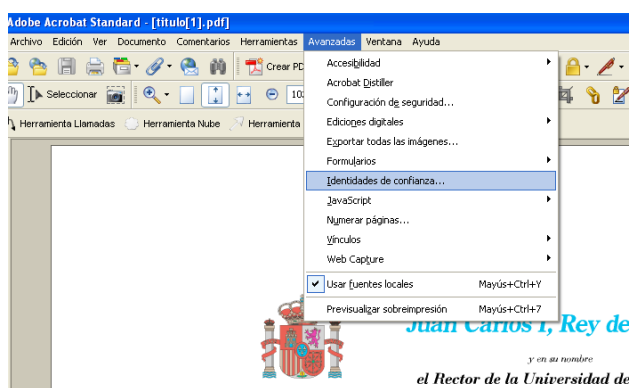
Adobe Acrobat Standard - [titulo[1].pdf]

Archivo Edición Ver Documento Comentarios Herramientas Avanzadas Ventana Ayuda

Crear PD

Seleccionar

10

Herramienta Llamadas Herramienta Nube Herramienta

Accesibilidad
Acrobat Distiller
Configuración de seguridad...
Ediciones digitales
Exportar todas las imágenes...
Formularios
Identidades de confianza...
JavaScript
Numerar páginas...
Vínculos
Web Capture
Usar fuentes locales Mayús+Ctrl+Y
Previsualizar sobreimpresión Mayús+Ctrl+7

Juan Carlos I, Rey de

y en su nombre

el Rector de la Universidad de